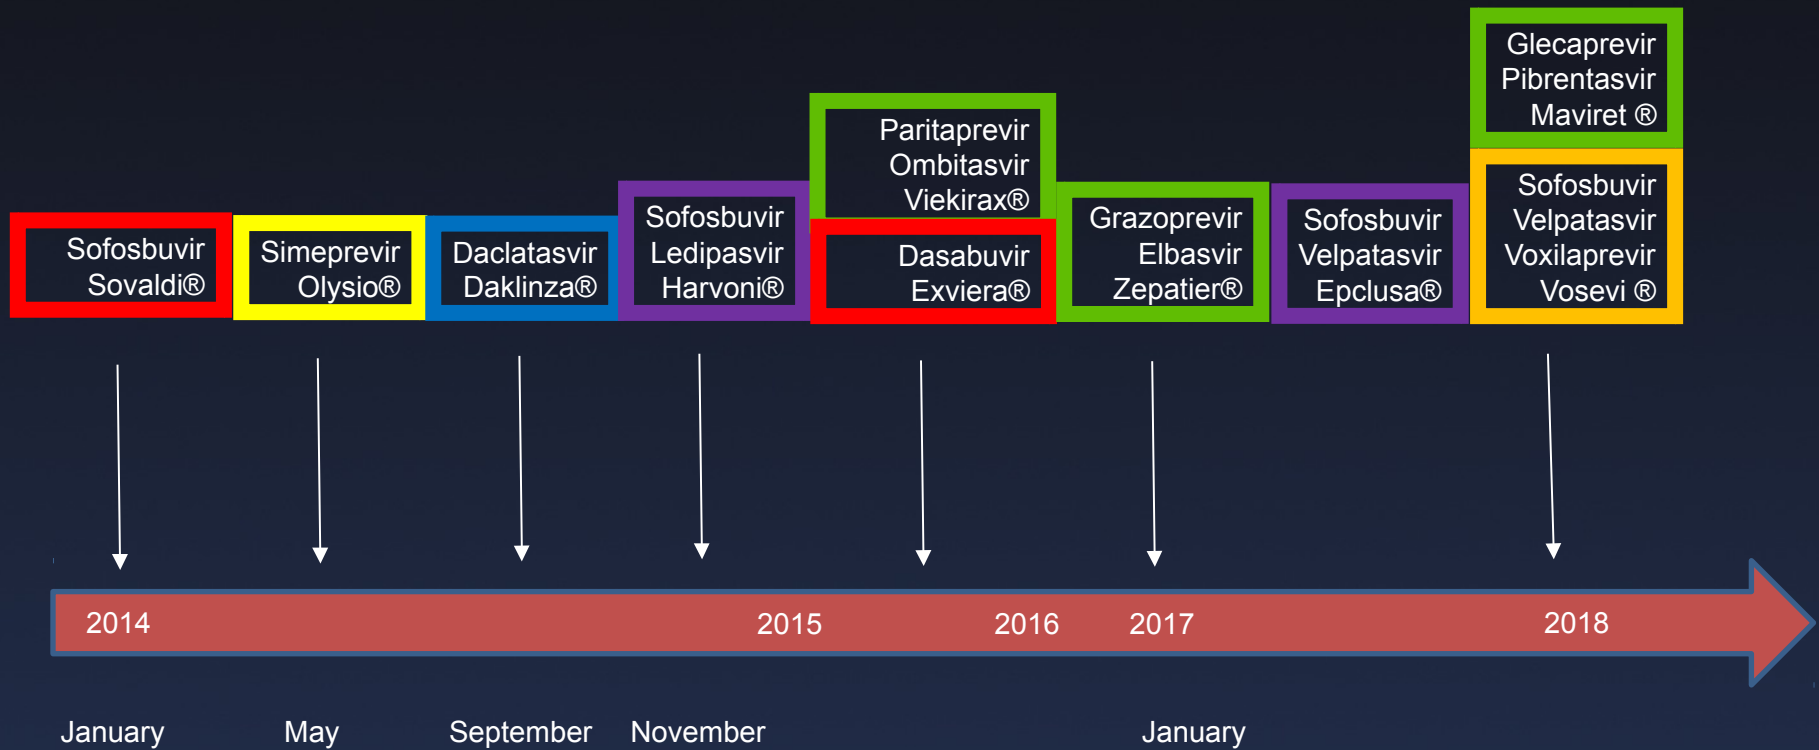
Glecaprevir
Pibrentasvir
Maviret ®

Paritaprevir
Ombitasvir
Viekirax®

Sofosbuvir
Sovaldi®

Simeprevir
Olysio®

Daclatasvir
Daklinza®

Sofosbuvir
Ledipasvir
Harvoni®

Dasabuvir
Exviera®

Grazoprevir
Elbasvir
Zepatier®

Sofosbuvir
Velpatasvir
Epclusa®

Sofosbuvir
Velpatasvir
Voxilaprevir
Vosevi ®

2014 2015 2016 2017 2018

January May September November January